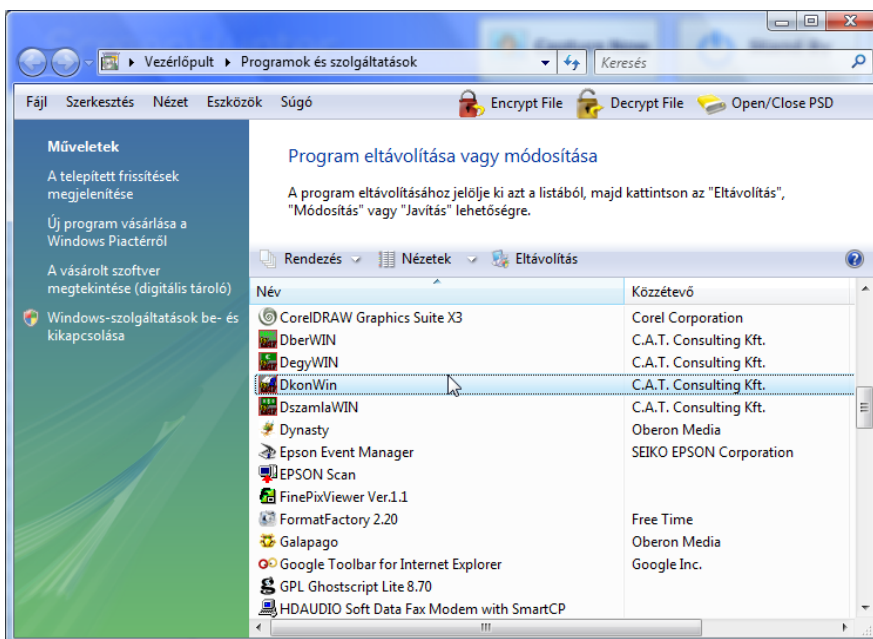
Vezérlőpult ▸ Programok és szolgáltatások

Keresés

Fájl Szerkesztés Nézet Eszközök Súgó

Encrypt File Decrypt File Open/Close PSD

Műveletek

A telepített frissítések megjelenítése

Új program vásárlása a Windows Piactérről

A vásárolt szoftver megtekintése (digitális tároló)

Windows-szolgáltatások be- és kikapcsolása

Program eltávolítása vagy módosítása

A program eltávolításához jelölje ki azt a listából, majd kattintson az "Eltávolítás", "Módosítás" vagy "Javítás" lehetőségre.

Rendezés Nézetek Eltávolítás

| Név | Közzétevő |
|---|---|
| CorelDRAW Graphics Suite X3 | Corel Corporation |
| DberWIN | C.A.T. Consulting Kft. |
| DegyWIN | C.A.T. Consulting Kft. |
| DkonWin | C.A.T. Consulting Kft. |
| DszamlaWIN | C.A.T. Consulting Kft. |
| Dynasty | Oberon Media |
| Epson Event Manager | SEIKO EPSON Corporation |
| EPSON Scan | |
| FinePixViewer Ver.1.1 | |
| FormatFactory 2.20 | Free Time |
| Galapago | Oberon Media |
| Google Toolbar for Internet Explorer | Google Inc. |
| GPL Ghostscript Lite 8.70 | |
| HDAUDIO Soft Data Fax Modem with SmartCP | |